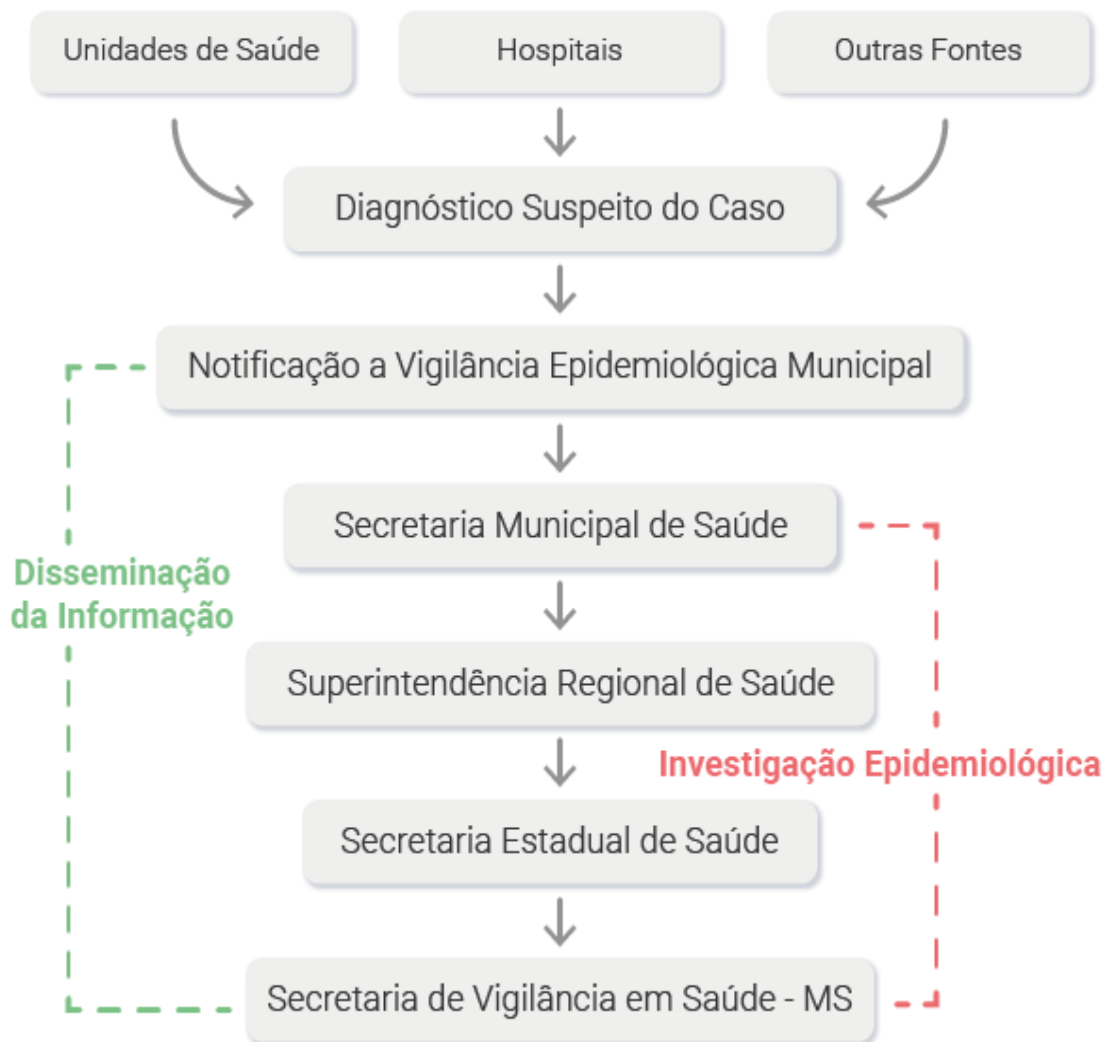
Unidades de Saúde

Hospitais

Outras Fontes

Diagnóstico Suspeito do Caso

Notificação a Vigilância Epidemiológica Municipal

Secretaria Municipal de Saúde

Disseminação da Informação

Superintendência Regional de Saúde

Investigação Epidemiológica

Secretaria Estadual de Saúde

Secretaria de Vigilância em Saúde - MS